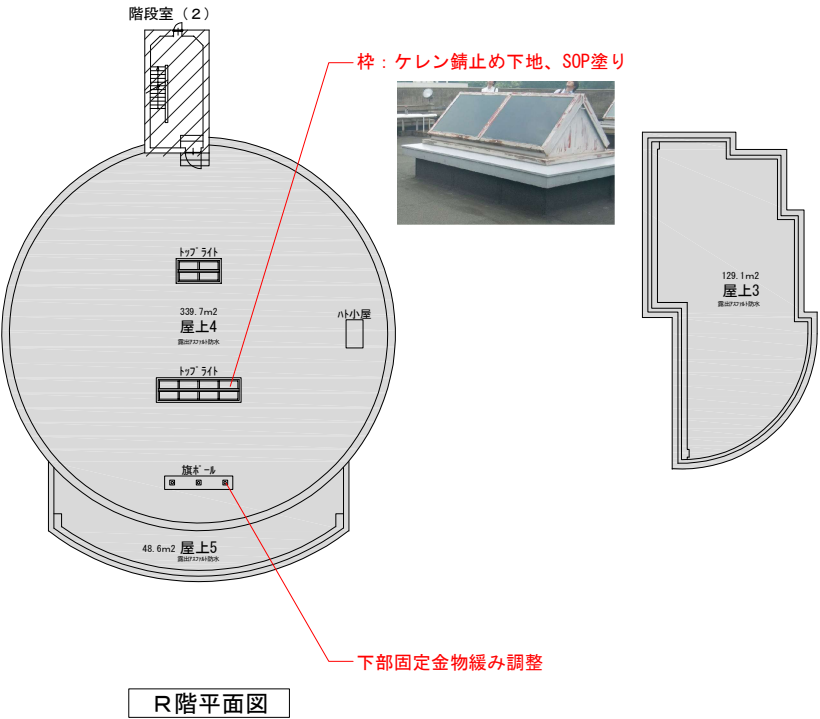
階段室（２）

枠：ケレン錆止め下地、SOP塗り

トップライト

339.7m2
屋上4
露出アスファルト防水

ハト小屋

トップライト

旗ポール

48.6m2 屋上5
露出アスファルト防水

129.1m2
屋上3
露出アスファルト防水

下部固定金物緩み調整

R階平面図